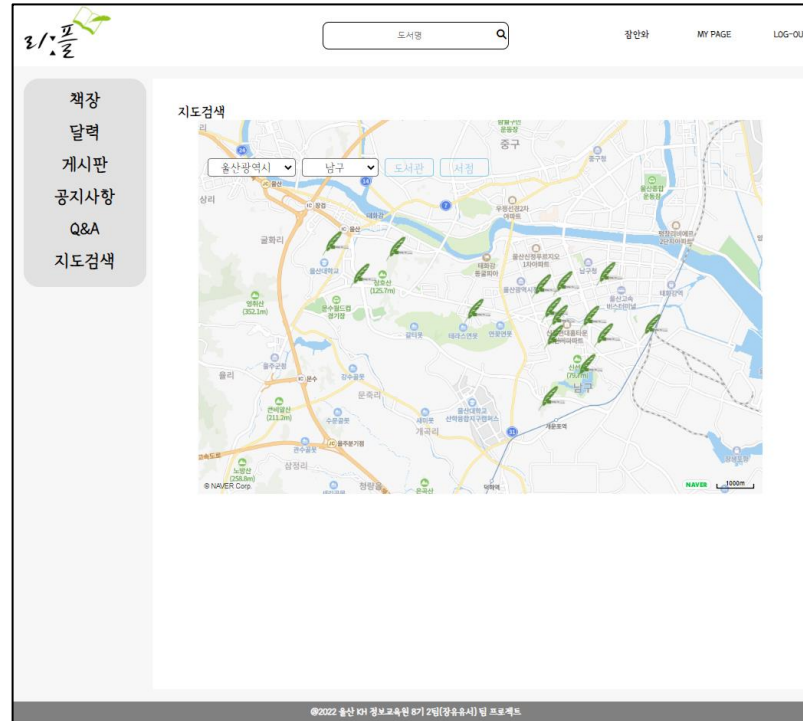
리플

도서명

장안화 MY PAGE LOG-OU

책장
달력
게시판
공지사항
Q&A
지도검색

지도검색

울산광역시 남구 도서관 서점

중구
태화강
울산대학교
삼호산 (125.7m)
영취산 (352.1m)
문수월드컵경기장
남구
신선산 (79.7m)
문수산
무거동
옥동
신정동
달동
삼산동
남운대
© NAVER Corp.
NAVER 1000m

@2022 울산 KH 정보교육원 8기 2팀[장유유서] 팀 프로젝트